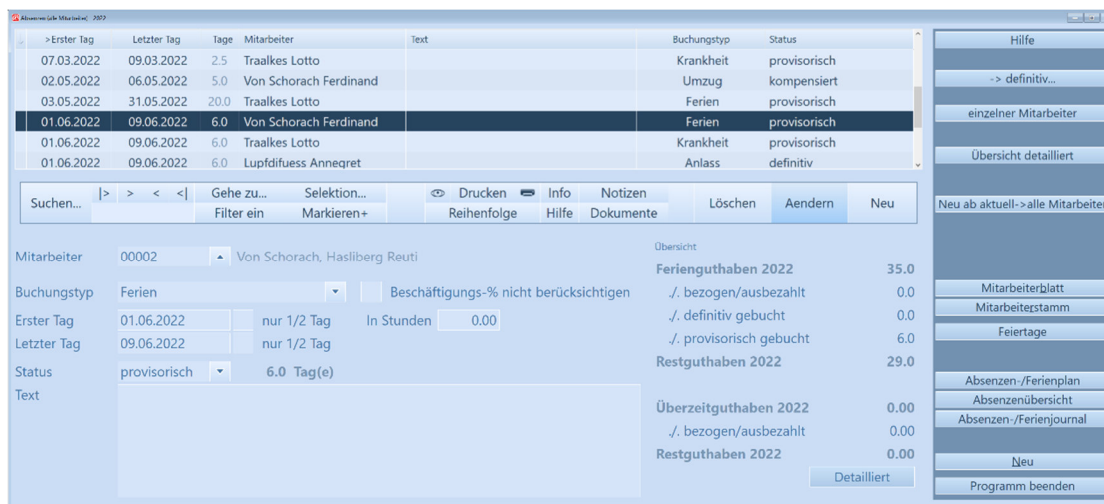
Absenzen (alle Mitarbeiter) 2022

| >Erster Tag | Letzter Tag | Tage | Mitarbeiter | Text | Buchungstyp | Status |
|---|---|---|---|---|---|---|
| 07.03.2022 | 09.03.2022 | 2.5 | Traalkes Lotto | | Krankheit | provisorisch |
| 02.05.2022 | 06.05.2022 | 5.0 | Von Schorach Ferdinand | | Umzug | kompensiert |
| 03.05.2022 | 31.05.2022 | 20.0 | Traalkes Lotto | | Ferien | provisorisch |
| 01.06.2022 | 09.06.2022 | 6.0 | Von Schorach Ferdinand | | Ferien | provisorisch |
| 01.06.2022 | 09.06.2022 | 6.0 | Traalkes Lotto | | Krankheit | provisorisch |
| 01.06.2022 | 09.06.2022 | 6.0 | Lupfdifuess Annegret | | Anlass | definitiv |

Suchen... |> > < <| Gehe zu... Selektion... Filter ein Markieren+ Drucken Info Notizen Reihenfolge Hilfe Dokumente Löschen Aendern Neu

Mitarbeiter 00002 Von Schorach, Hasliberg Reuti
Buchungstyp Ferien Beschäftigungs-% nicht berücksichtigen
Erster Tag 01.06.2022 nur 1/2 Tag In Stunden 0.00
Letzter Tag 09.06.2022 nur 1/2 Tag
Status provisorisch 6.0 Tag(e)
Text

Übersicht
Ferienguthaben 2022 35.0
./. bezogen/ausbezahlt 0.0
./. definitiv gebucht 0.0
./. provisorisch gebucht 6.0
Restguthaben 2022 29.0

Überzeitguthaben 2022 0.00
./. bezogen/ausbezahlt 0.00
Restguthaben 2022 0.00
Detailliert

Hilfe
-> definitiv...
einzelner Mitarbeiter
Übersicht detailliert
Neu ab aktuell->alle Mitarbeiter
Mitarbeiterblatt
Mitarbeiterstamm
Feiertage
Absenzen-/Ferienplan
Absenzenübersicht
Absenzen-/Ferienjournal
Neu
Programm beenden